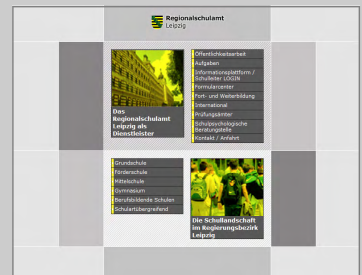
Regionalschulamt
Leipzig

Das Regionalschulamt Leipzig als Dienstleister

Öffentlichkeitsarbeit
Aufgaben
Informationsplattform / Schulleiter LOGIN
Formularcenter
Fort- und Weiterbildung
International
Prüfungsämter
Schulpsychologische Beratungsstelle
Kontakt / Anfahrt

Grundschule
Förderschule
Mittelschule
Gymnasium
Berufsbildende Schulen
Schulartübergreifend

Die Schullandschaft im Regierungsbezirk Leipzig